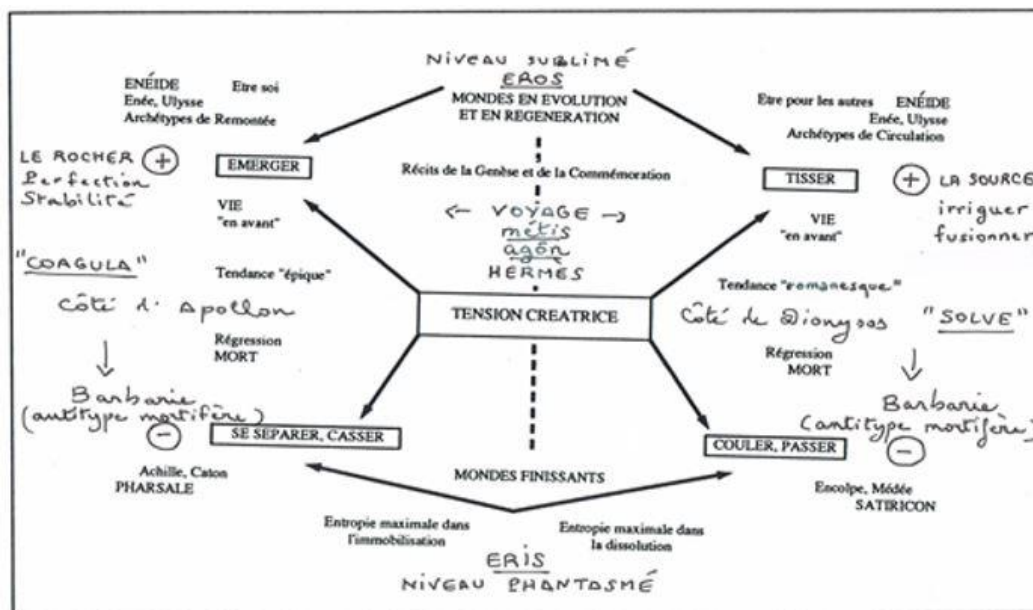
NIVEAU SUBLIMÉ
EROS
MONDES EN EVOLUTION ET EN REGENERATION

ENÉIDE
Etre soi
Enée, Ulysse
Archétypes de Remontée

Etre pour les autres ENÉIDE
Enée, Ulysse
Archétypes de Circulation

LE ROCHER +
Perfection
Stabilité

EMERGER

Récits de la Genèse et de la Commémoration

TISSER

+ LA SOURCE
irriguer
fusionner

VIE
"en avant"

← VOYAGE →
métis
agôn
HERMES

VIE
"en avant"

"COAGULA"

Tendance "épique"

Côté d'Apollon

TENSION CREATRICE

Tendance "romanesque"

Côté de Dionysos "SOLVE"

↓

Régression
MORT

Régression
MORT

↓

Barbarie
(antitype mortifère)

Barbarie
(antitype mortifère)

−

SE SEPARER, CASSER

COULER, PASSER

−

Achille, Caton
PHARSALE

MONDES FINISSANTS

Encolpe, Médée
SATIRICON

Entropie maximale dans l'immobilisation

Entropie maximale dans la dissolution

ERIS
NIVEAU PHANTASMÉ